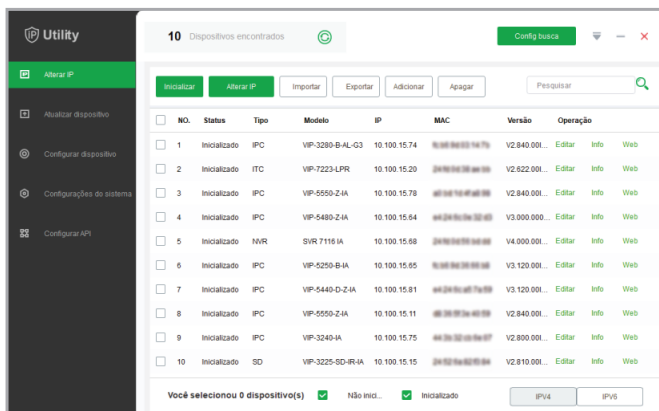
IP Utility

Alterar IP

Atualizar dispositivo

Configurar dispositivo

Configurações do sistema

Configurar API

10 Dispositivos encontrados

Config busca

Inicializar | Alterar IP | Importar | Exportar | Adicionar | Apagar

Pesquisar

| NO. | Status | Tipo | Modelo | IP | MAC | Versão | Operação |
|---|---|---|---|---|---|---|---|
| 1 | Inicializado | IPC | VIP-3280-B-AL-G3 | 10.100.15.74 | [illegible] | V2.840.00I... | Editar Info Web |
| 2 | Inicializado | ITC | VIP-7223-LPR | 10.100.15.20 | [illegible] | V2.622.00I... | Editar Info Web |
| 3 | Inicializado | IPC | VIP-5550-Z-IA | 10.100.15.78 | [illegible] | V2.840.00I... | Editar Info Web |
| 4 | Inicializado | IPC | VIP-5480-Z-IA | 10.100.15.64 | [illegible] | V3.000.000... | Editar Info Web |
| 5 | Inicializado | NVR | SVR 7116 IA | 10.100.15.68 | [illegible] | V4.000.00I... | Editar Info Web |
| 6 | Inicializado | IPC | VIP-5250-B-IA | 10.100.15.65 | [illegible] | V3.120.00I... | Editar Info Web |
| 7 | Inicializado | IPC | VIP-5440-D-Z-IA | 10.100.15.81 | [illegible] | V3.120.00I... | Editar Info Web |
| 8 | Inicializado | IPC | VIP-5550-Z-IA | 10.100.15.11 | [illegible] | V2.840.00I... | Editar Info Web |
| 9 | Inicializado | IPC | VIP-3240-IA | 10.100.15.75 | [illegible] | V2.800.00I... | Editar Info Web |
| 10 | Inicializado | SD | VIP-3225-SD-IR-IA | 10.100.15.15 | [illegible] | V2.810.00I... | Editar Info Web |

Você selecionou 0 dispositivo(s)   Não inici...   Inicializado

IPV4   IPV6